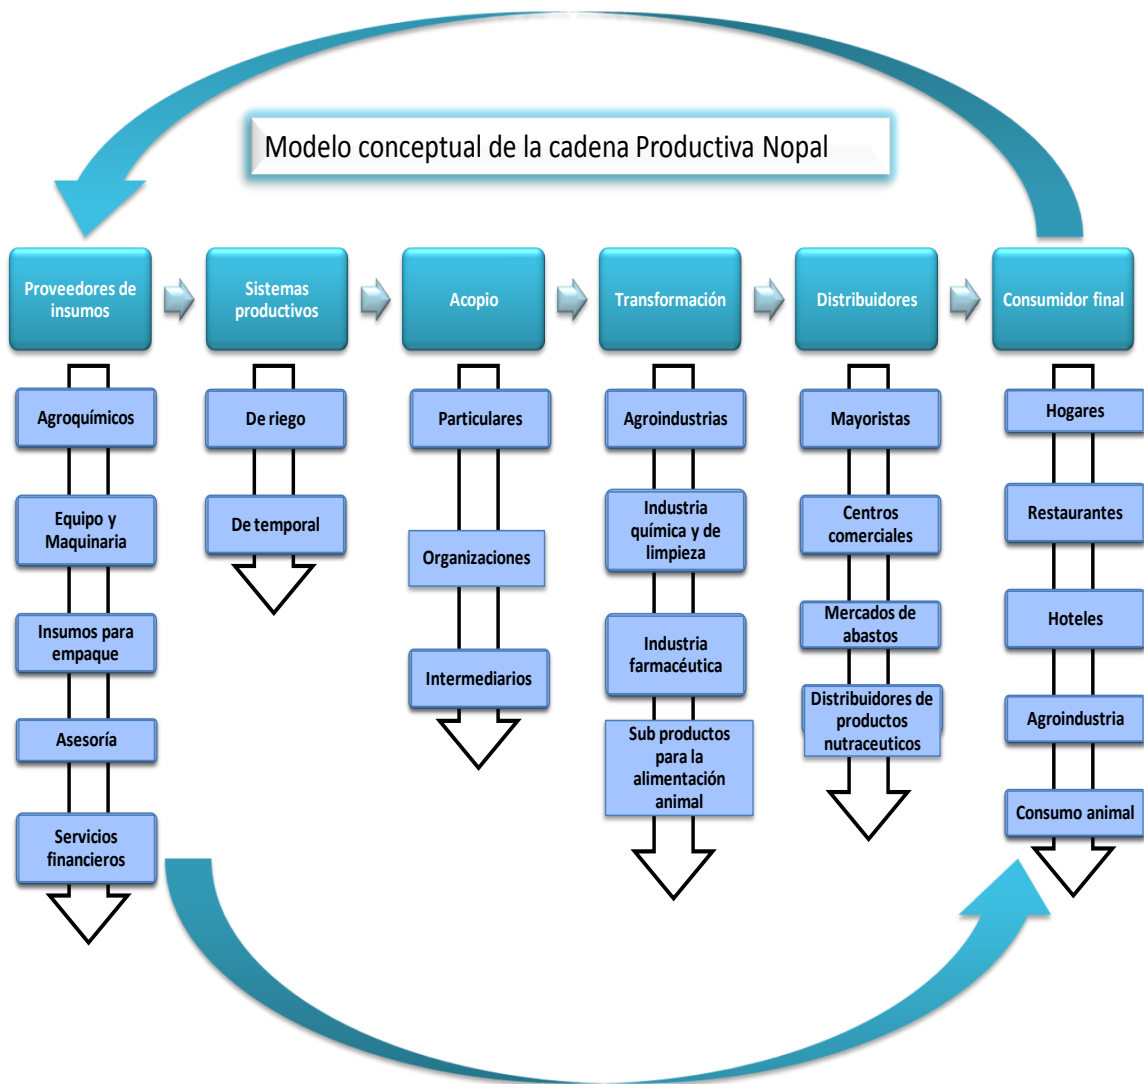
Modelo conceptual de la cadena Productiva Nopal

Proveedores de insumos

Agroquímicos

Equipo y Maquinaria

Insumos para empaque

Asesoría

Servicios financieros

Sistemas productivos

De riego

De temporal

Acopio

Particulares

Organizaciones

Intermediarios

Transformación

Agroindustrias

Industria química y de limpieza

Industria farmacéutica

Sub productos para la alimentación animal

Distribuidores

Mayoristas

Centros comerciales

Mercados de abastos

Distribuidores de productos nutraceuticos

Consumidor final

Hogares

Restaurantes

Hoteles

Agroindustria

Consumo animal